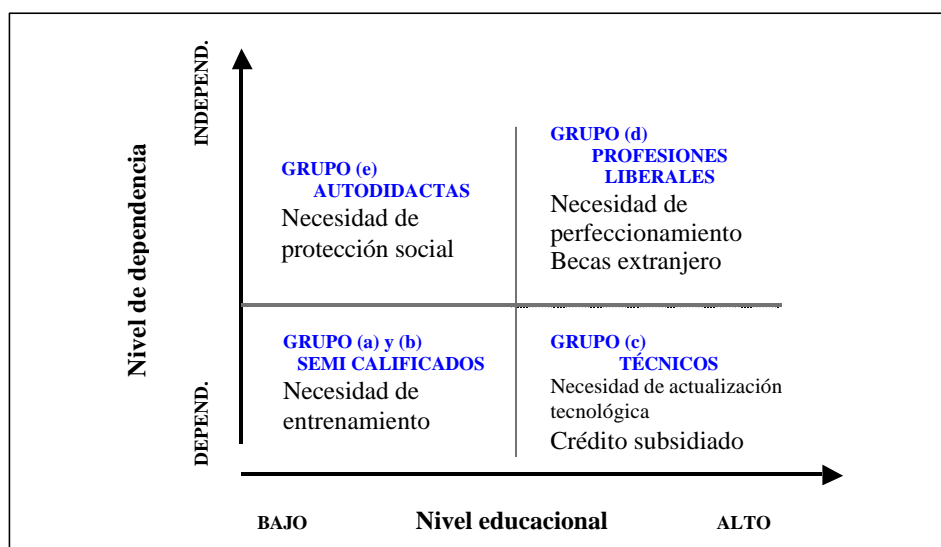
Nivel de dependencia

INDEPEND.

DEPEND.

GRUPO (e)
AUTODIDACTAS
Necesidad de protección social

GRUPO (d)
PROFESIONES LIBERALES
Necesidad de perfeccionamiento
Becas extranjero

GRUPO (a) y (b)
SEMI CALIFICADOS
Necesidad de entrenamiento

GRUPO (c)
TÉCNICOS
Necesidad de actualización tecnológica
Crédito subsidiado

BAJO Nivel educacional ALTO